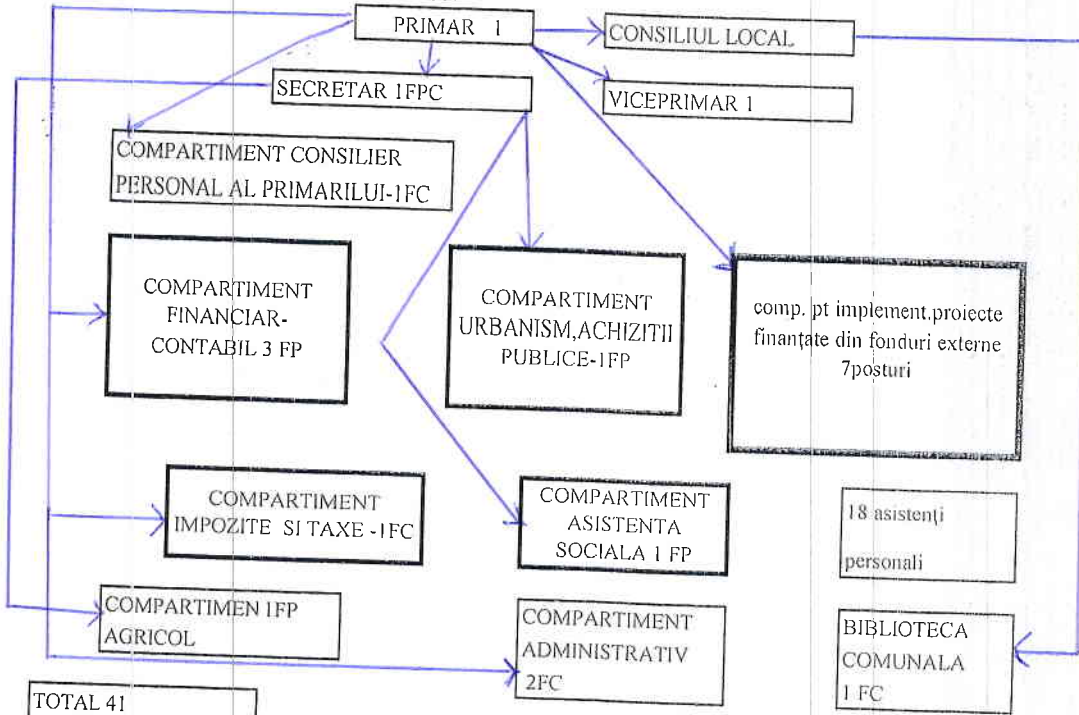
PRIMAR 1

CONSILIUL LOCAL

SECRETAR 1FPC

VICEPRIMAR 1

COMPARTIMENT CONSILIER PERSONAL AL PRIMARILUI-1FC

COMPARTIMENT FINANCIAR-CONTABIL 3 FP

COMPARTIMENT URBANISM,ACHIZITII PUBLICE-1FP

comp. pt implement.proiecte finanțate din fonduri externe 7posturi

COMPARTIMENT IMPOZITE SI TAXE -1FC

COMPARTIMENT ASISTENTA SOCIALA 1 FP

18 asistenți personali

COMPARTIMEN 1FP AGRICOL

COMPARTIMENT ADMINISTRATIV 2FC

BIBLIOTECA COMUNALA 1 FC

TOTAL 41